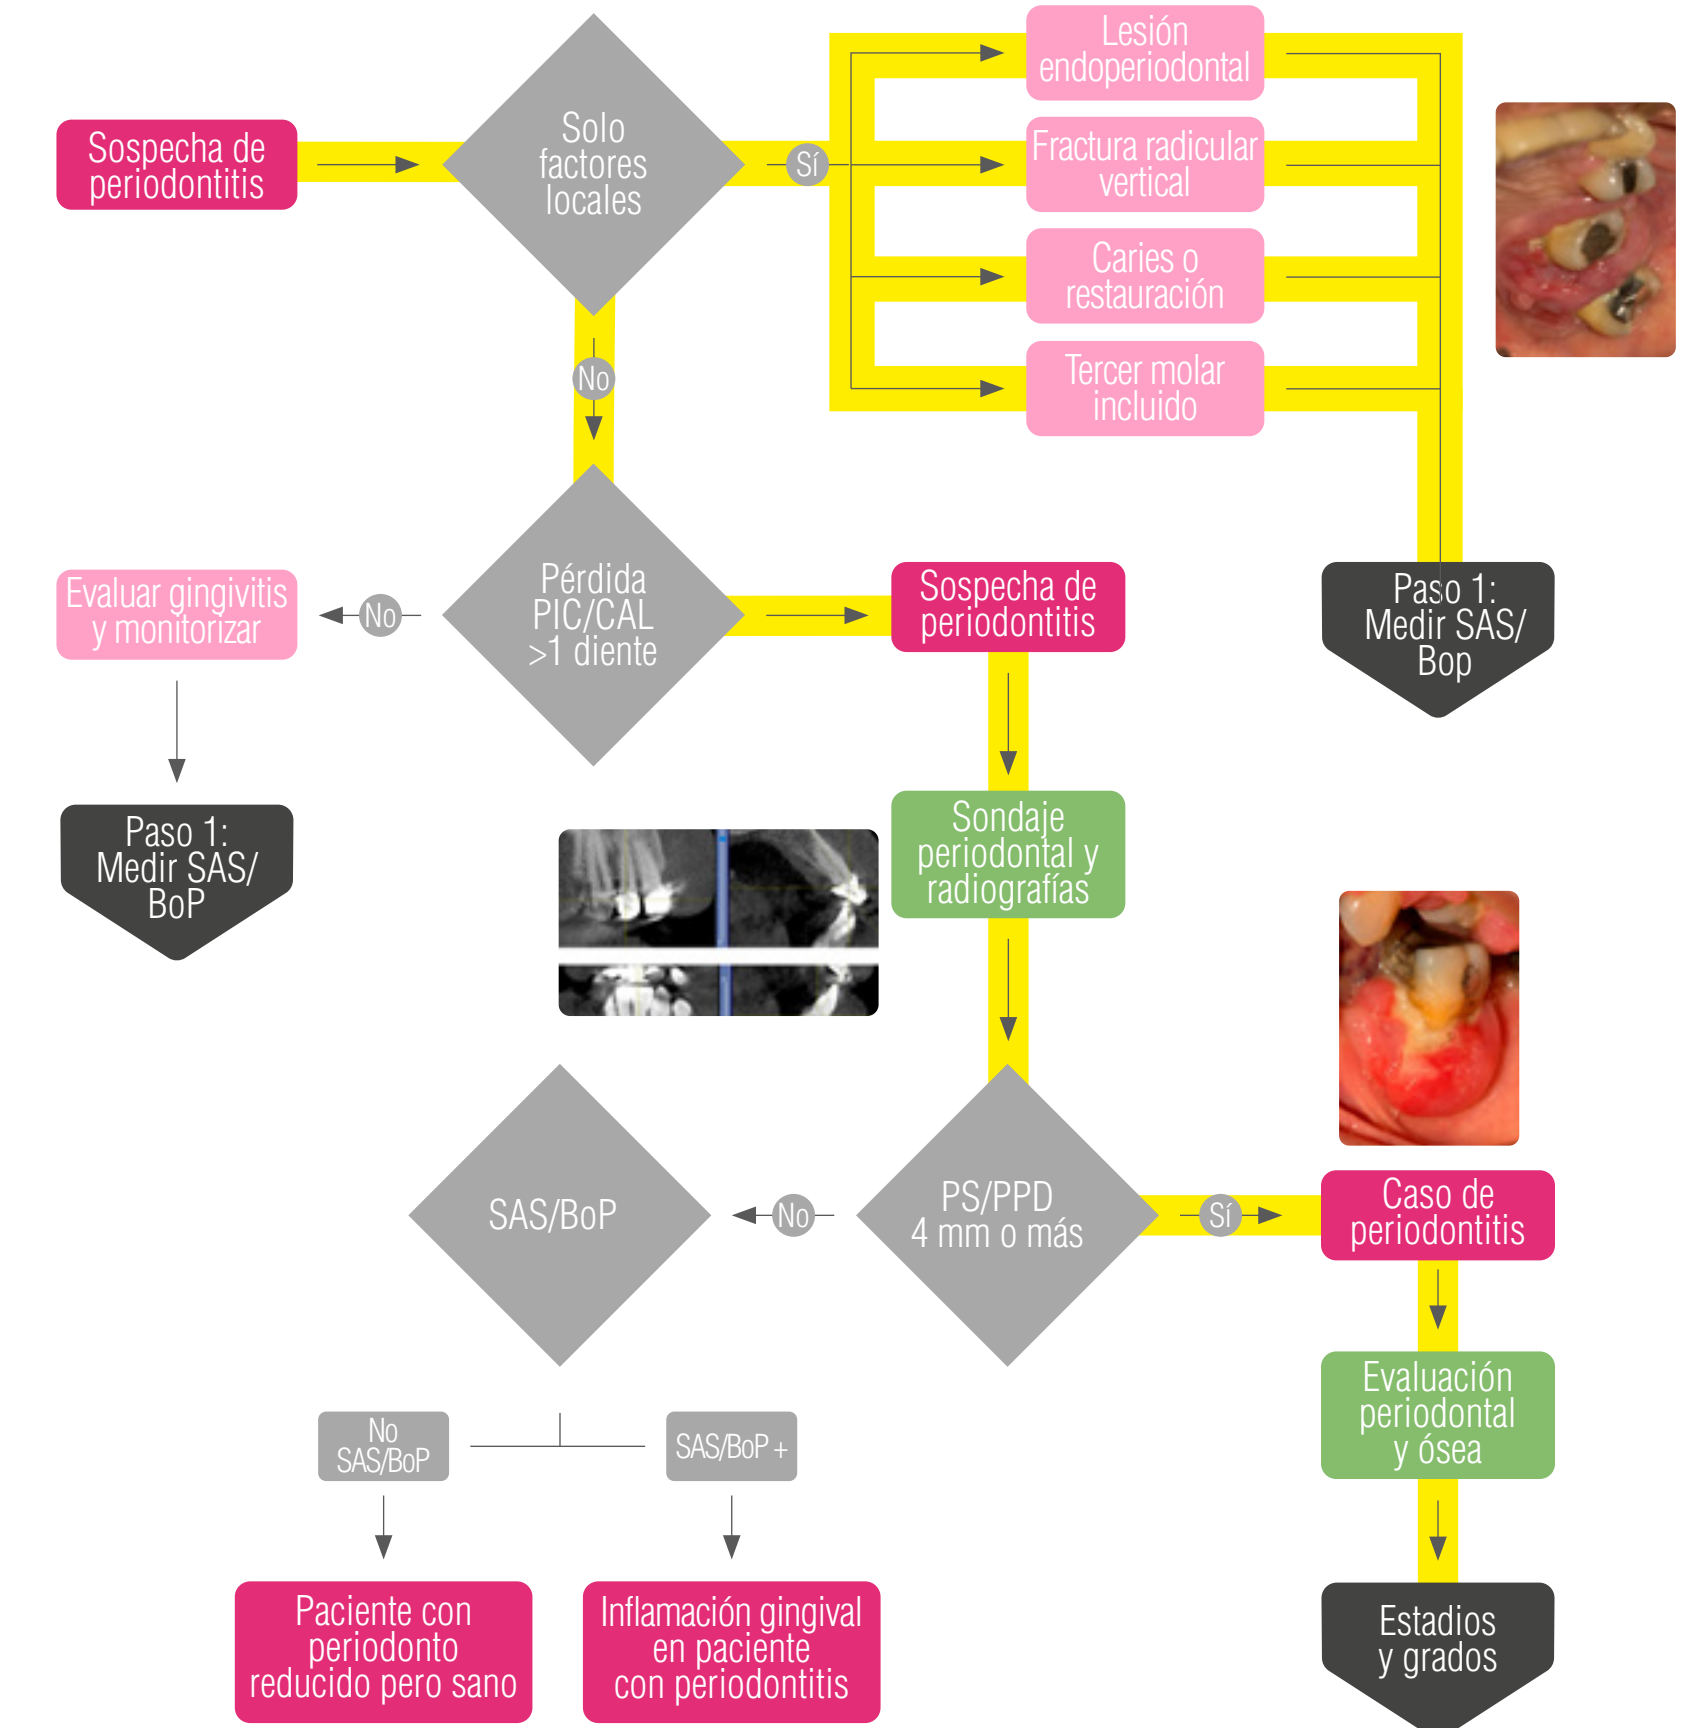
Sospecha de periodontitis

Solo factores locales

Sí

Lesión endoperiodontal

Fractura radicular vertical

Caries o restauración

Tercer molar incluido

Paso 1: Medir SAS/ Bop

No

Pérdida PIC/CAL >1 diente

No

Evaluar gingivitis y monitorizar

Paso 1: Medir SAS/ BoP

Sospecha de periodontitis

Sondaje periodontal y radiografías

PS/PPD 4 mm o más

No

SAS/BoP

Sí

Caso de periodontitis

Evaluación periodontal y ósea

Estadios y grados

No SAS/BoP

SAS/BoP +

Paciente con periodonto reducido pero sano

Inflamación gingival en paciente con periodontitis